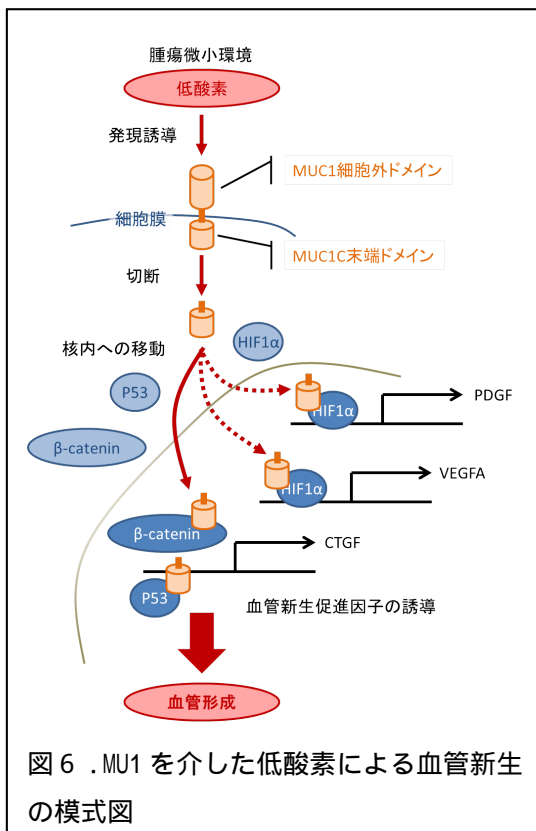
腫瘍微小環境

低酸素

発現誘導

MUC1細胞外ドメイン

細胞膜

MUC1C末端ドメイン

切断

HIF1α

核内への移動

P53

PDGF

HIF1α

β-catenin

VEGFA

HIF1α

β-catenin

CTGF

P53

血管新生促進因子の誘導

血管形成

図６ .MU1 を介した低酸素による血管新生の模式図